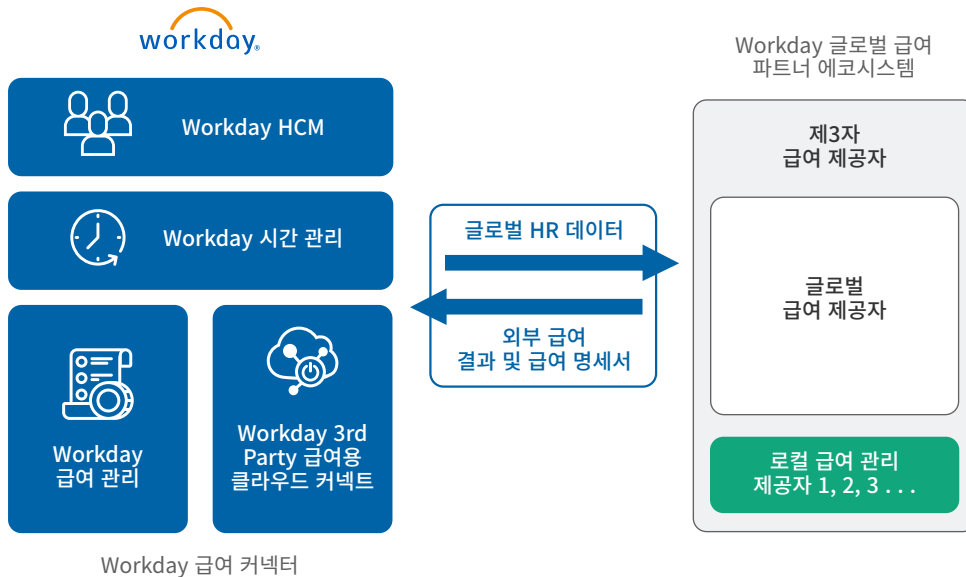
workday.

Workday HCM

Workday 시간 관리

Workday
급여 관리

Workday 3rd Party 급여용 클라우드 커넥트

Workday 급여 커넥터

글로벌 HR 데이터

외부 급여
결과 및 급여 명세서

Workday 글로벌 급여 파트너 에코시스템

제3자
급여 제공자

글로벌
급여 제공자

로컬 급여 관리
제공자 1, 2, 3 . . .